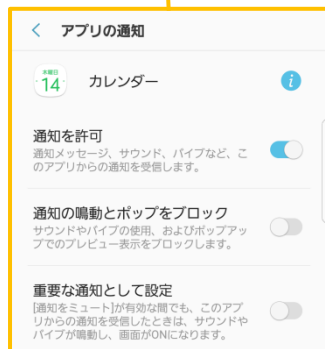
< アプリの通知

木曜日
14

カレンダー

i

通知を許可
通知メッセージ、サウンド、バイブなど、このアプリからの通知を受信します。

通知の鳴動とポップをブロック
サウンドやバイブの使用、およびポップアップでのプレビュー表示をブロックします。

重要な通知として設定
[通知をミュート]が有効な間でも、このアプリからの通知を受信したときは、サウンドやバイブが鳴動し、画面がONになります。